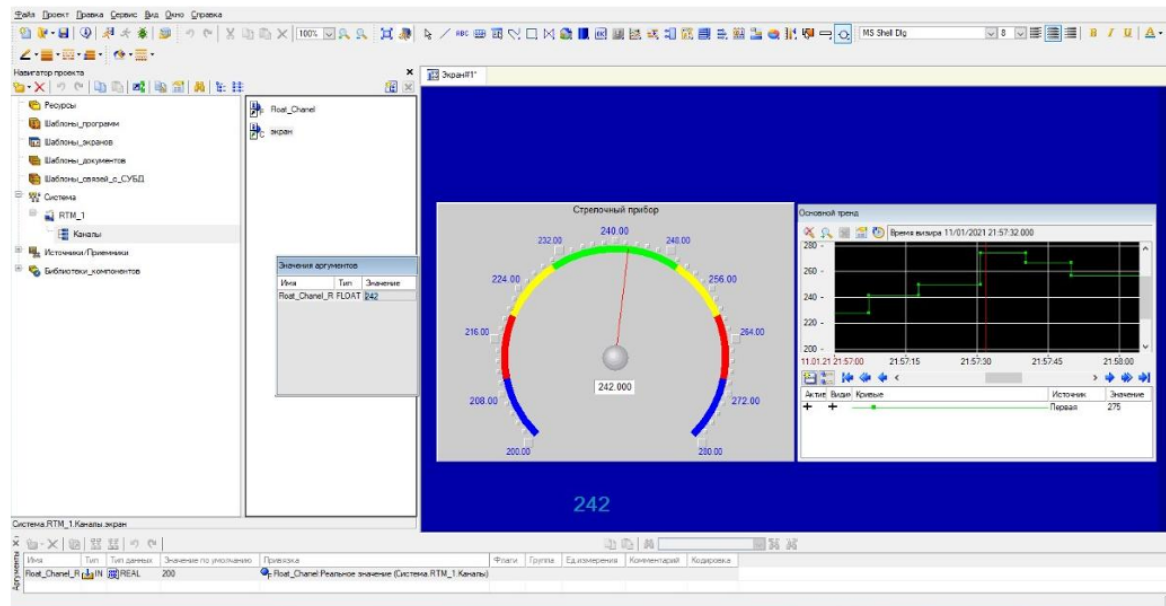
Файл Проект Правка Сервис Вид Окно Справка

100% MS Shell Dlg 8

Навигатор проекта

Ресурсы
Шаблоны_программ
Шаблоны_экранов
Шаблоны_документов
Шаблоны_связей_с_СУБД
Система
RTM_1
Каналы
Источники/Приемники
Библиотеки_компонентов

Float_Chanel
экран

Значения аргументов

| Имя | Тип | Значение |
|---|---|---|
| Float_Chanel_R | FLOAT | 242 |

Экран#1*

Стрелочный прибор

240.00
232.00
248.00
224.00
256.00
216.00
264.00
208.00
272.00
200.00
280.00
242.000

242

Основной тренд

Время визира 11/01/2021 21:57:32.000

280
260
240
220
200
11.01.21 21:57:00 21:57:15 21:57:30 21:57:45 21:58:00

| Актив | Видим | Кривые | Источник | Значение |
|---|---|---|---|---|
| + | + | | Первая | 275 |

Система.RTM_1.Каналы экран

Аргументы

| Имя | Тип | Тип данных | Значение по умолчанию | Привязка | Флаги | Группа | Ед.измерения | Комментарий | Кодировка |
|---|---|---|---|---|---|---|---|---|---|
| Float_Chanel_R | IN | REAL | 200 | Float_Chanel Реальное значение (Система.RTM_1.Каналы) | | | | | |